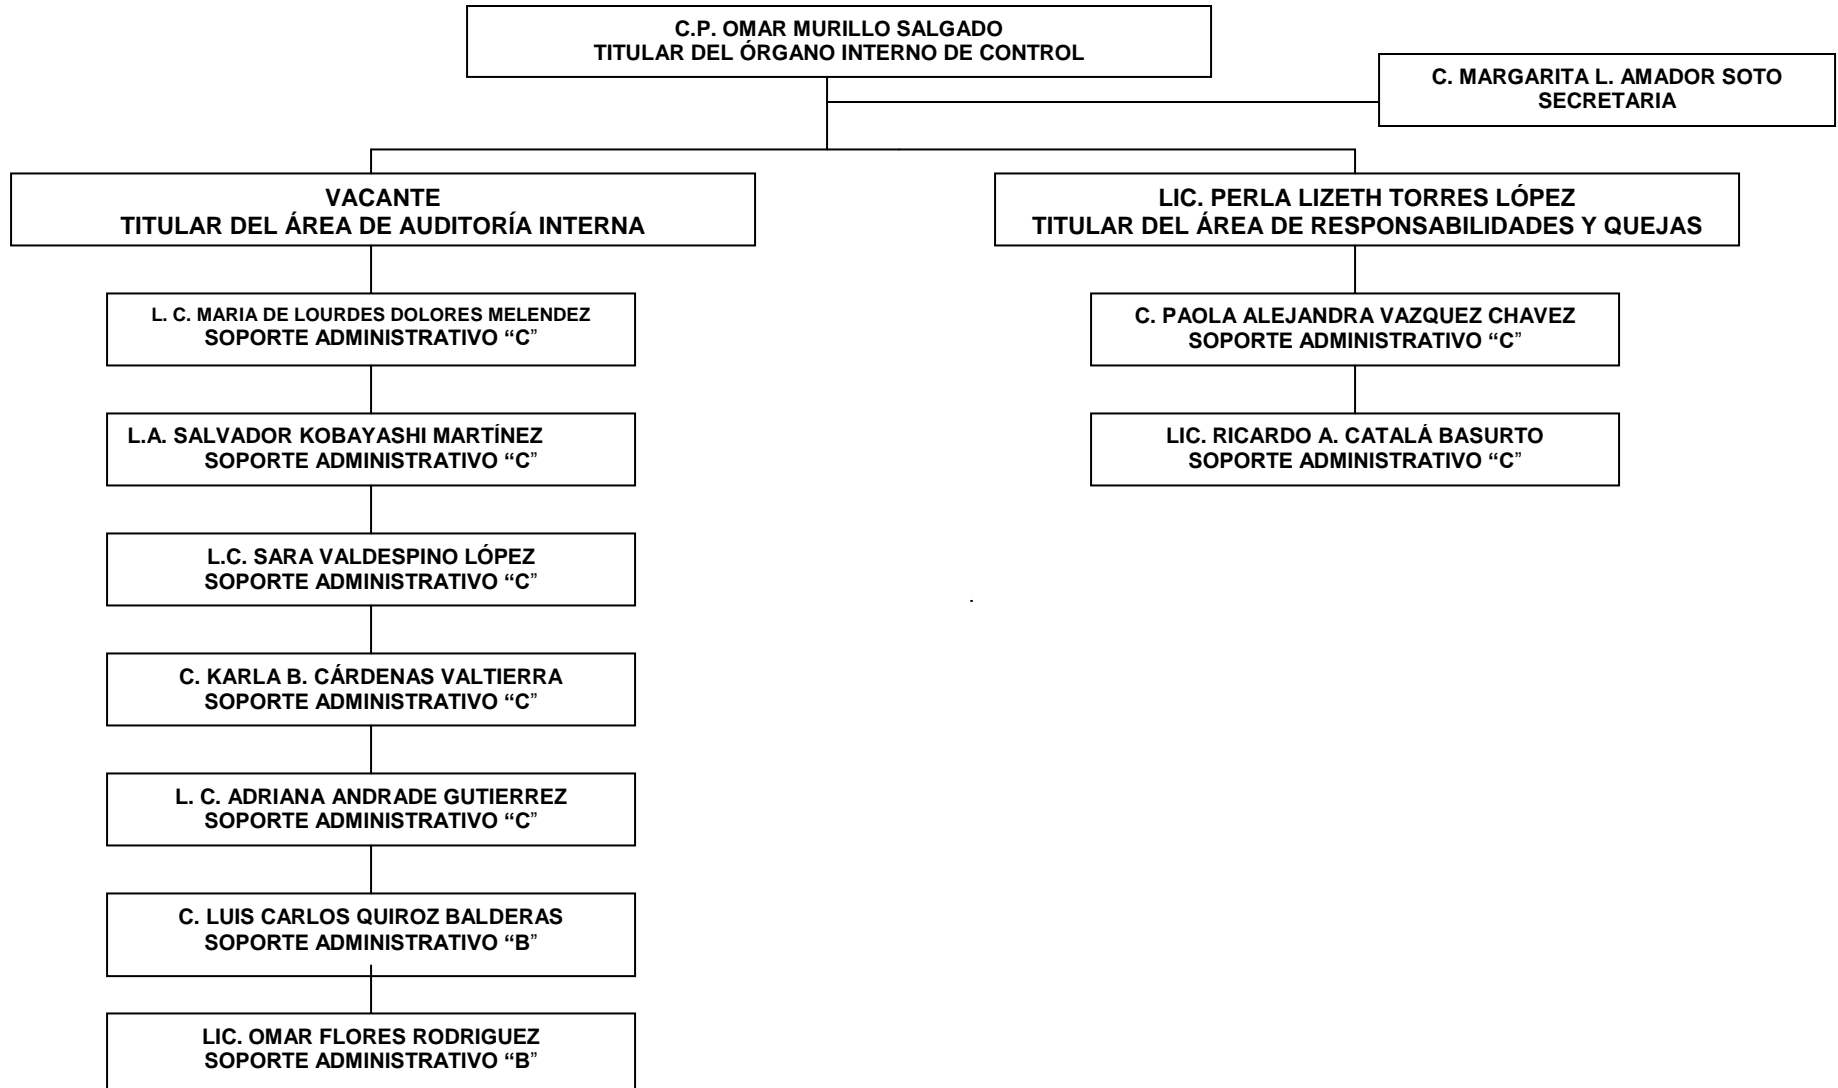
C.P. OMAR MURILLO SALGADO
TITULAR DEL ÓRGANO INTERNO DE CONTROL

C. MARGARITA L. AMADOR SOTO
SECRETARIA

VACANTE
TITULAR DEL ÁREA DE AUDITORÍA INTERNA

L. C. MARIA DE LOURDES DOLORES MELENDEZ
SOPORTE ADMINISTRATIVO "C"

L.A. SALVADOR KOBAYASHI MARTÍNEZ
SOPORTE ADMINISTRATIVO "C"

L.C. SARA VALDESPINO LÓPEZ
SOPORTE ADMINISTRATIVO "C"

C. KARLA B. CÁRDENAS VALTIERRA
SOPORTE ADMINISTRATIVO "C"

L. C. ADRIANA ANDRADE GUTIERREZ
SOPORTE ADMINISTRATIVO "C"

C. LUIS CARLOS QUIROZ BALDERAS
SOPORTE ADMINISTRATIVO "B"

LIC. OMAR FLORES RODRIGUEZ
SOPORTE ADMINISTRATIVO "B"

LIC. PERLA LIZETH TORRES LÓPEZ
TITULAR DEL ÁREA DE RESPONSABILIDADES Y QUEJAS

C. PAOLA ALEJANDRA VAZQUEZ CHAVEZ
SOPORTE ADMINISTRATIVO "C"

LIC. RICARDO A. CATALÁ BASURTO
SOPORTE ADMINISTRATIVO "C"